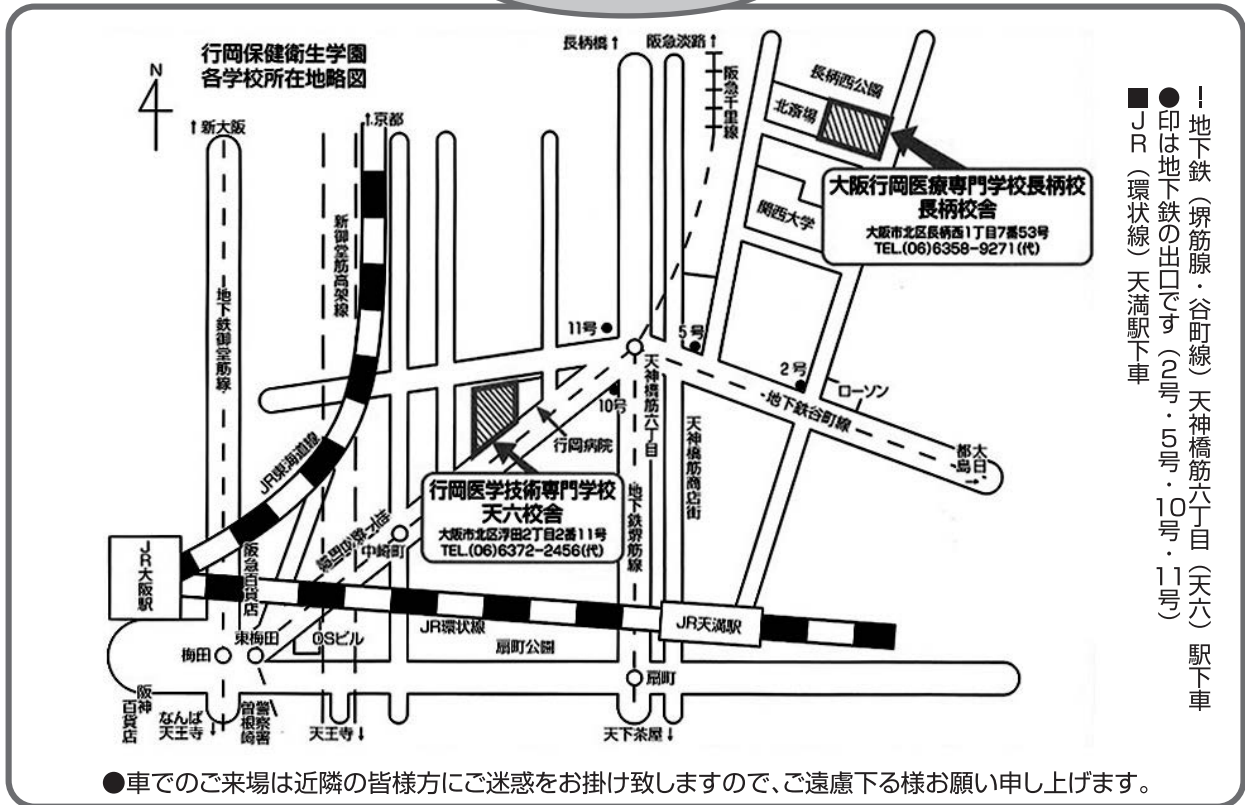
行岡保健衛生学園
各学校所在地略図

N

↑新大阪

↑京都

長柄橋↑

阪急淡路↑

阪急千里線

長柄西公園

北斎場

大阪行岡医療専門学校長柄校
長柄校舎
大阪市北区長柄西1丁目7番53号
TEL.(06)6358-9271(代)

関西大学

新御堂筋高架線

地下鉄御堂筋線

11号

5号

2号

ローソン

地下鉄谷町線

都島

太日

天神橋筋六丁目

天神橋筋商店街

10号

行岡病院

行岡医学技術専門学校
天六校舎
大阪市北区浮田2丁目2番11号
TEL.(06)6372-2456(代)

JR東海道線

梅田新道・扇町線

中崎町

地下鉄堺筋線

JR大阪駅

阪急百貨店

JR環状線

扇町公園

JR天満駅

梅田

東梅田

OSビル

扇町

阪神百貨店

なんば
天王寺

曽根崎警察署

天王寺↓

天下茶屋↓

!地下鉄(堺筋線・谷町線)天神橋筋六丁目(天六)駅下車
●印は地下鉄の出口です(2号・5号・10号・11号)
■JR(環状線)天満駅下車

●車でのご来場は近隣の皆様方にご迷惑をお掛け致しますので、ご遠慮下る様お願い申し上げます。